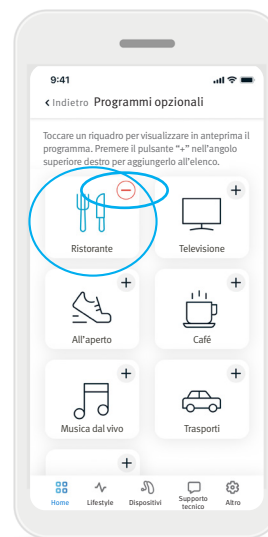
9:41

‹ Indietro Programmi opzionali

Toccare un riquadro per visualizzare in anteprima il programma. Premere il pulsante "+" nell'angolo superiore destro per aggiungerlo all'elenco.

−
Ristorante

+
Televisione

+
All'aperto

+
Caffè

+
Musica dal vivo

+
Trasporti

+

Home
Lifestyle
Dispositivi
Supporto tecnico
Altro